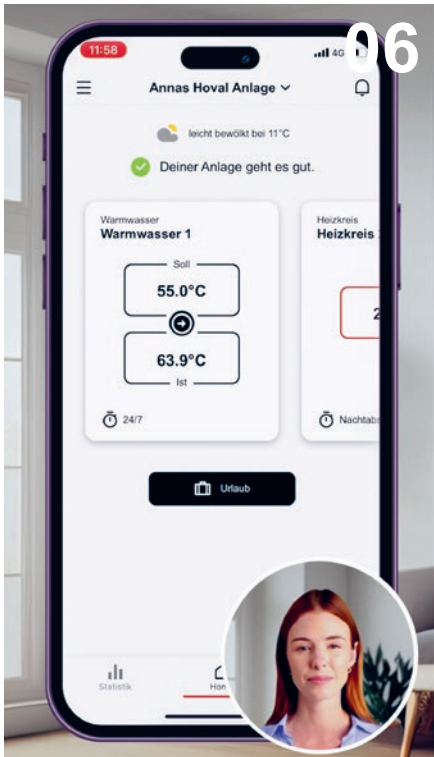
06

11:58

4G

Annas Hoval Anlage

leicht bewölkt bei 11°C

Deiner Anlage geht es gut.

Warmwasser
Warmwasser 1

Soll
55.0°C

63.9°C
Ist

24/7

Heizkreis
Heizkreis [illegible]

2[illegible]

Nachtab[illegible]

Urlaub

Statistik

Hom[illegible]